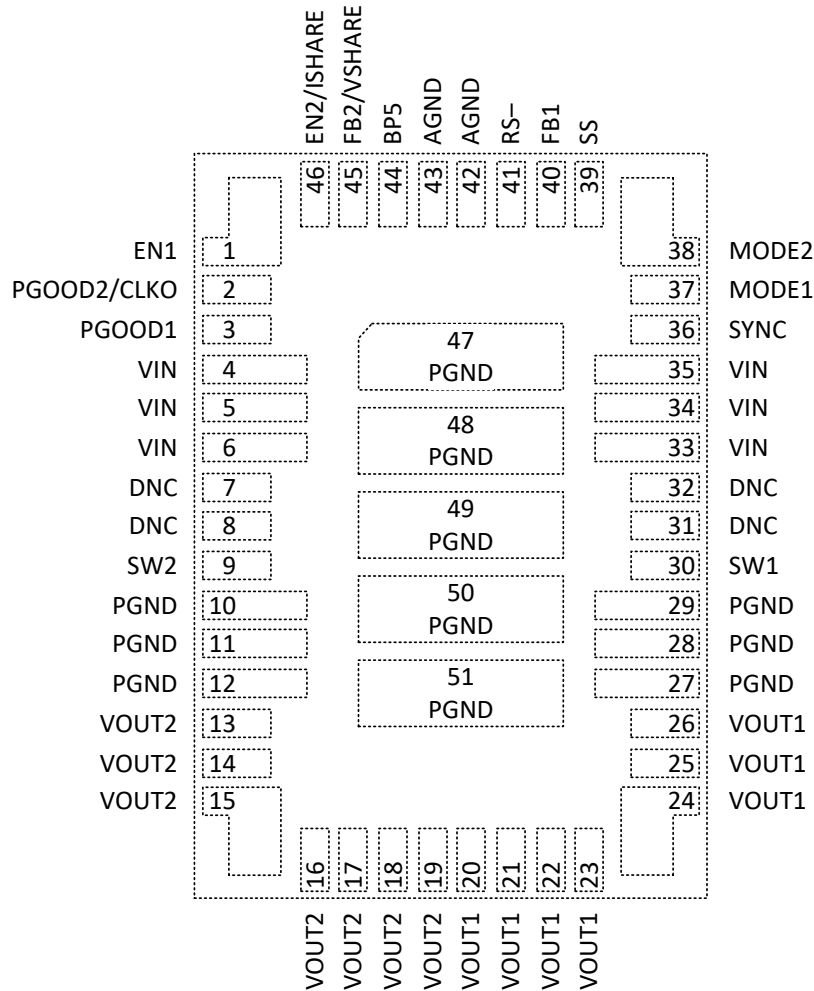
EN2/ISHARE FB2/VSHARE BP5 AGND AGND RS– FB1 SS

46 45 44 43 42 41 40 39

EN1 1
PGOOD2/CLKO 2
PGOOD1 3
VIN 4
VIN 5
VIN 6
DNC 7
DNC 8
SW2 9
PGND 10
PGND 11
PGND 12
VOUT2 13
VOUT2 14
VOUT2 15

47 PGND
48 PGND
49 PGND
50 PGND
51 PGND

38 MODE2
37 MODE1
36 SYNC
35 VIN
34 VIN
33 VIN
32 DNC
31 DNC
30 SW1
29 PGND
28 PGND
27 PGND
26 VOUT1
25 VOUT1
24 VOUT1

16 17 18 19 20 21 22 23

VOUT2 VOUT2 VOUT2 VOUT2 VOUT1 VOUT1 VOUT1 VOUT1